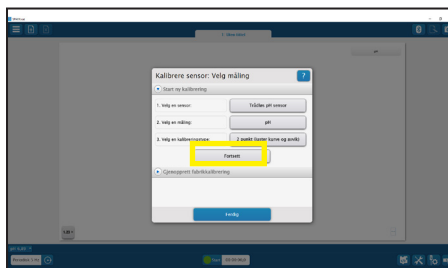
Kalibrere sensor: Velg måling

?

Start ny kalibrering

1. Velg en sensor:

Trådløs pH sensor

2. Velg en måling:

pH

3. Velg en kalibreringstype:

2 punkt (Juster kurve og avvik)

Fortsett

Gjenopprett fabrikkalibrering

Ferdig

1 Ukes data